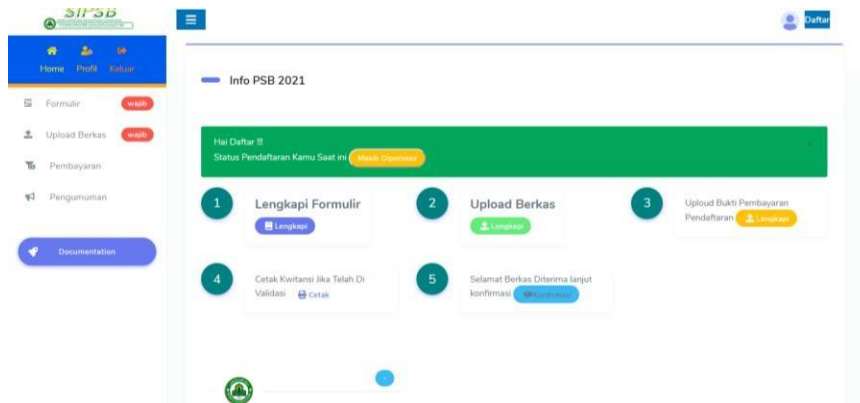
SIPSB

Home Profil Keluar

Formulir wajib

Upload Berkas wajib

Pembayaran

Pengumuman

Documentation

Daftar

Info PSB 2021

Hai Daftar !!!
Status Pendaftaran Kamu Saat ini Masih Diproses

1 Lengkapi Formulir Lengkapi

2 Upload Berkas Lengkapi

3 Uploud Bukti Pembayaran Pendaftaran Lengkapi

4 Cetak Kwitansi Jika Telah Di Validasi Cetak

5 Selamat Berkas Diterima lanjut konfirmasi Konfirmasi